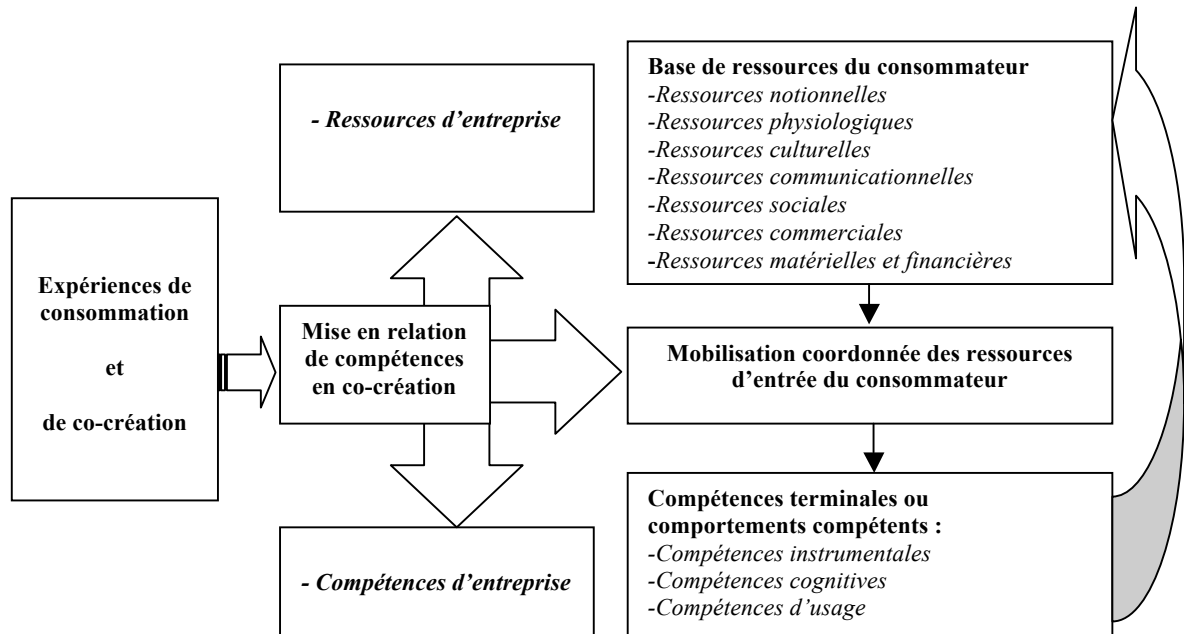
Expériences de consommation

et

de co-création

- Ressources d'entreprise

Mise en relation de compétences en co-création

- Compétences d'entreprise

Base de ressources du consommateur
-Ressources notionnelles
-Ressources physiologiques
-Ressources culturelles
-Ressources communicationnelles
-Ressources sociales
-Ressources commerciales
-Ressources matérielles et financières

Mobilisation coordonnée des ressources d'entrée du consommateur

Compétences terminales ou comportements compétents :
-Compétences instrumentales
-Compétences cognitives
-Compétences d'usage